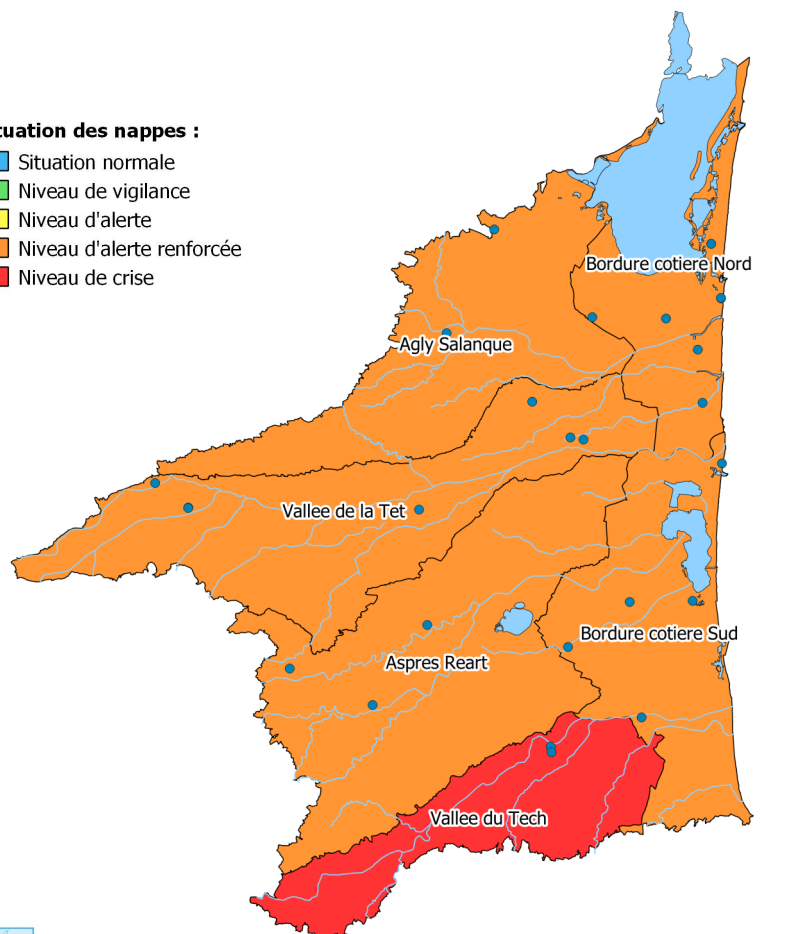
tuation des nappes :
Situation normale
Niveau de vigilance
Niveau d'alerte
Niveau d'alerte renforcée
Niveau de crise

Bordure cotiere Nord
Agly Salanque
Vallee de la Tet
Bordure cotiere Sud
Aspres Reart
Vallee du Tech